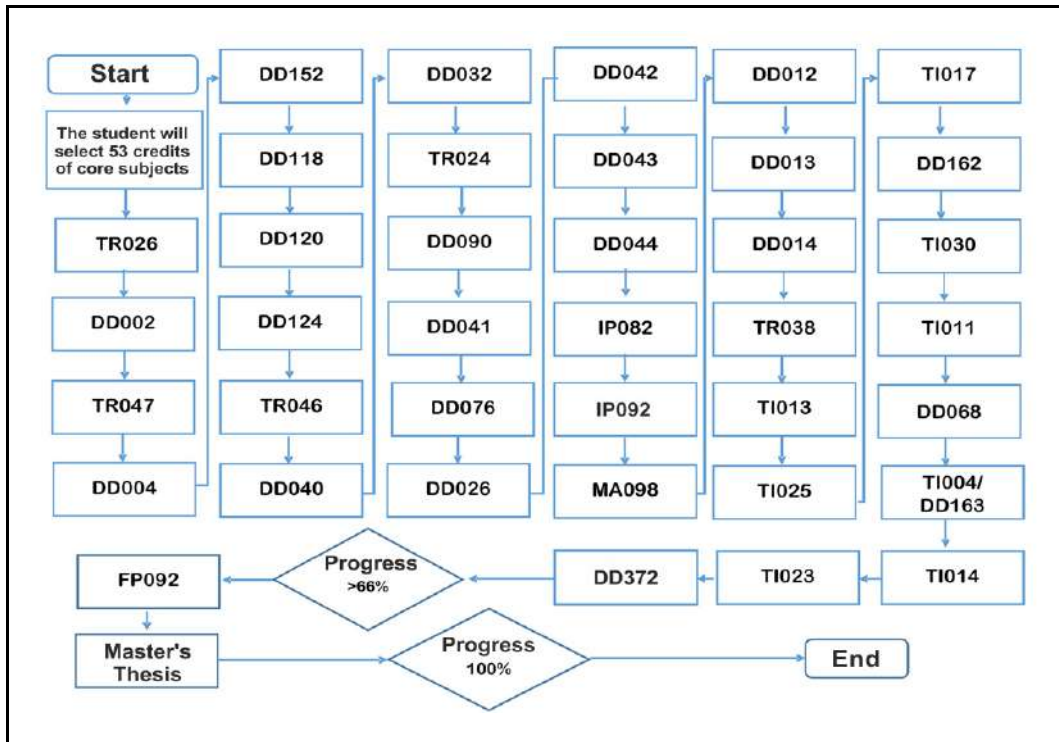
Start

The student will select 53 credits of core subjects

TR026

DD002

TR047

DD004

DD152

DD118

DD120

DD124

TR046

DD040

DD032

TR024

DD090

DD041

DD076

DD026

DD042

DD043

DD044

IP082

IP092

MA098

DD012

DD013

DD014

TR038

TI013

TI025

TI017

DD162

TI030

TI011

DD068

TI004/ DD163

TI014

TI023

DD372

Progress >66%

FP092

Master's Thesis

Progress 100%

End